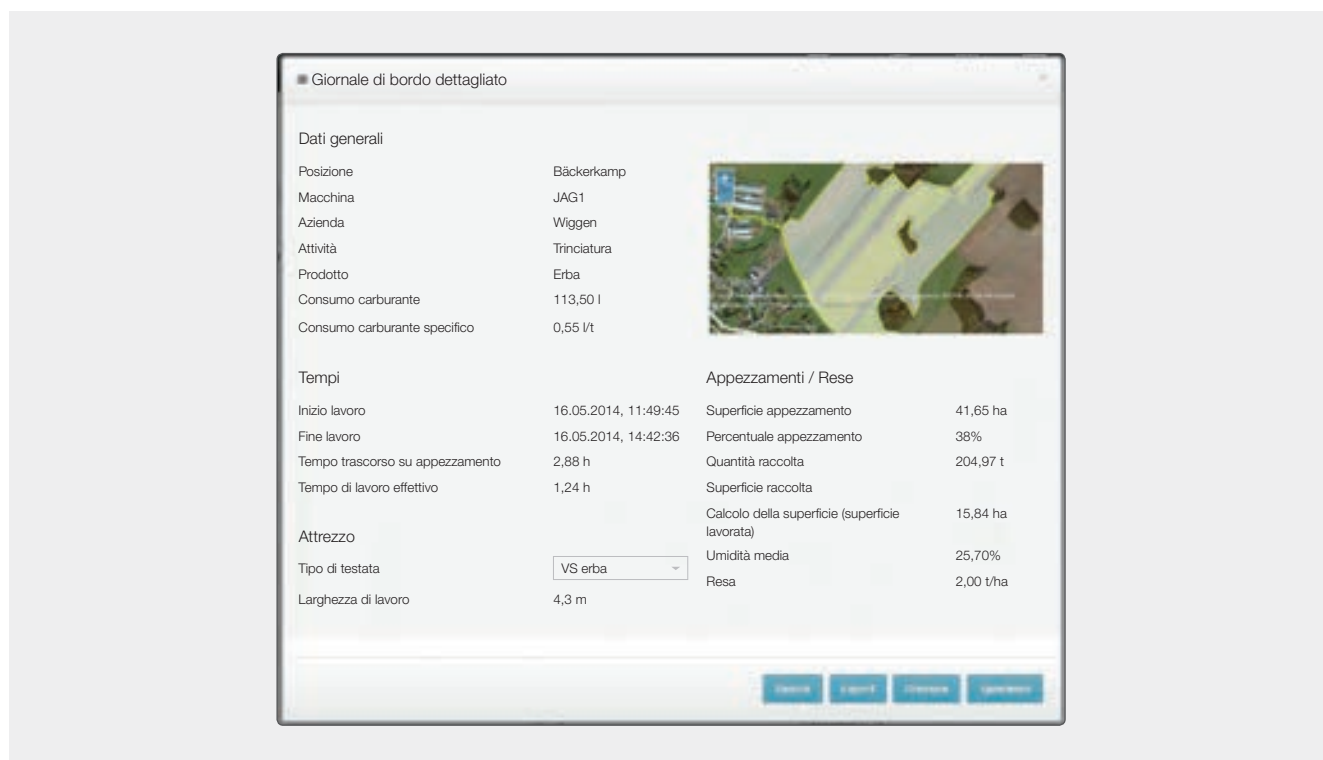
Giornale di bordo dettagliato

Dati generali

| | |
|---|---|
| Posizione | Bäckerkamp |
| Macchina | JAG1 |
| Azienda | Wiggen |
| Attività | Trinciatura |
| Prodotto | Erba |
| Consumo carburante | 113,50 l |
| Consumo carburante specifico | 0,55 l/t |

Tempi

| | |
|---|---|
| Inizio lavoro | 16.05.2014, 11:49:45 |
| Fine lavoro | 16.05.2014, 14:42:36 |
| Tempo trascorso su appezzamento | 2,88 h |
| Tempo di lavoro effettivo | 1,24 h |

Attrezzo

| | |
|---|---|
| Tipo di testata | VS erba |
| Larghezza di lavoro | 4,3 m |

Appezzamenti / Rese

| | |
|---|---|
| Superficie appezzamento | 41,65 ha |
| Percentuale appezzamento | 38% |
| Quantità raccolta | 204,97 t |
| Superficie raccolta | |
| Calcolo della superficie (superficie lavorata) | 15,84 ha |
| Umidità media | 25,70% |
| Resa | 2,00 t/ha |

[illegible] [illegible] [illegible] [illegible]